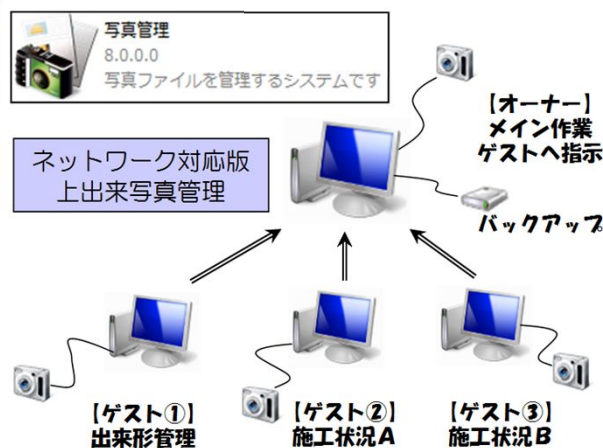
写真管理
8.0.0.0
写真ファイルを管理するシステムです

【オーナー】
メイン作業
ゲストへ指示

ネットワーク対応版
上出来写真管理

バックアップ

【ゲスト①】
出来形管理

【ゲスト②】
施工状況A

【ゲスト③】
施工状況B